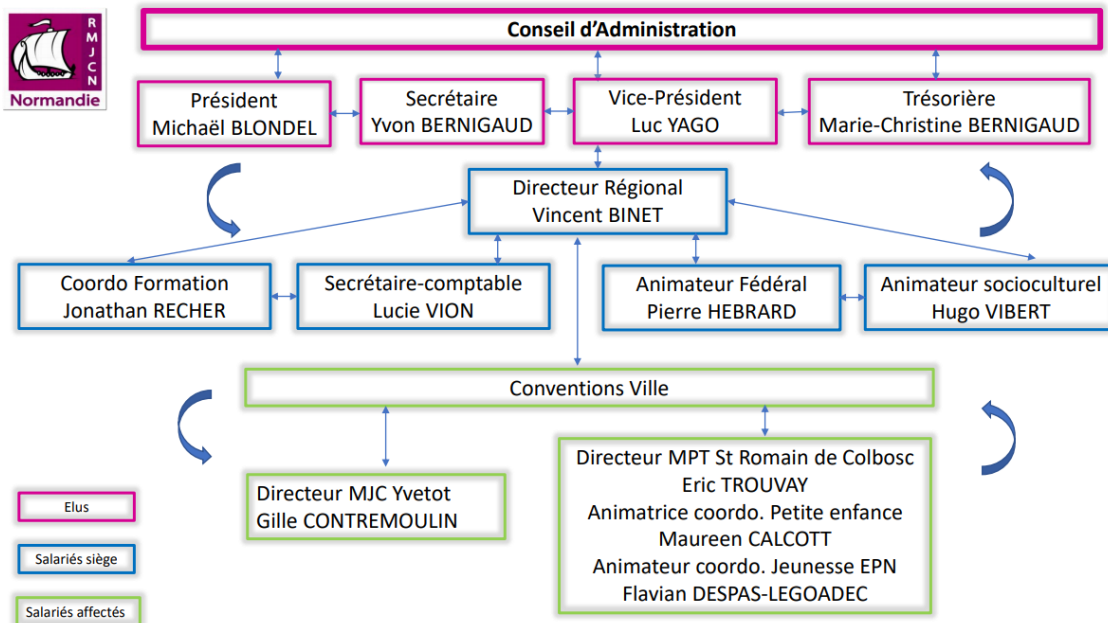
RMJCN
Normandie

Conseil d'Administration

Président
Michaël BLONDEL

Secrétaire
Yvon BERNIGAUD

Vice-Président
Luc YAGO

Trésorière
Marie-Christine BERNIGAUD

Directeur Régional
Vincent BINET

Coordo Formation
Jonathan RECHER

Secrétaire-comptable
Lucie VION

Animateur Fédéral
Pierre HEBRARD

Animateur socioculturel
Hugo VIBERT

Conventions Ville

Directeur MJC Yvetot
Gille CONTREMOULIN

Directeur MPT St Romain de Colbosc
Eric TROUVAY
Animatrice coordo. Petite enfance
Maureen CALCOTT
Animateur coordo. Jeunesse EPN
Flavian DESPAS-LEGOADEC

Elus

Salariés siège

Salariés affectés